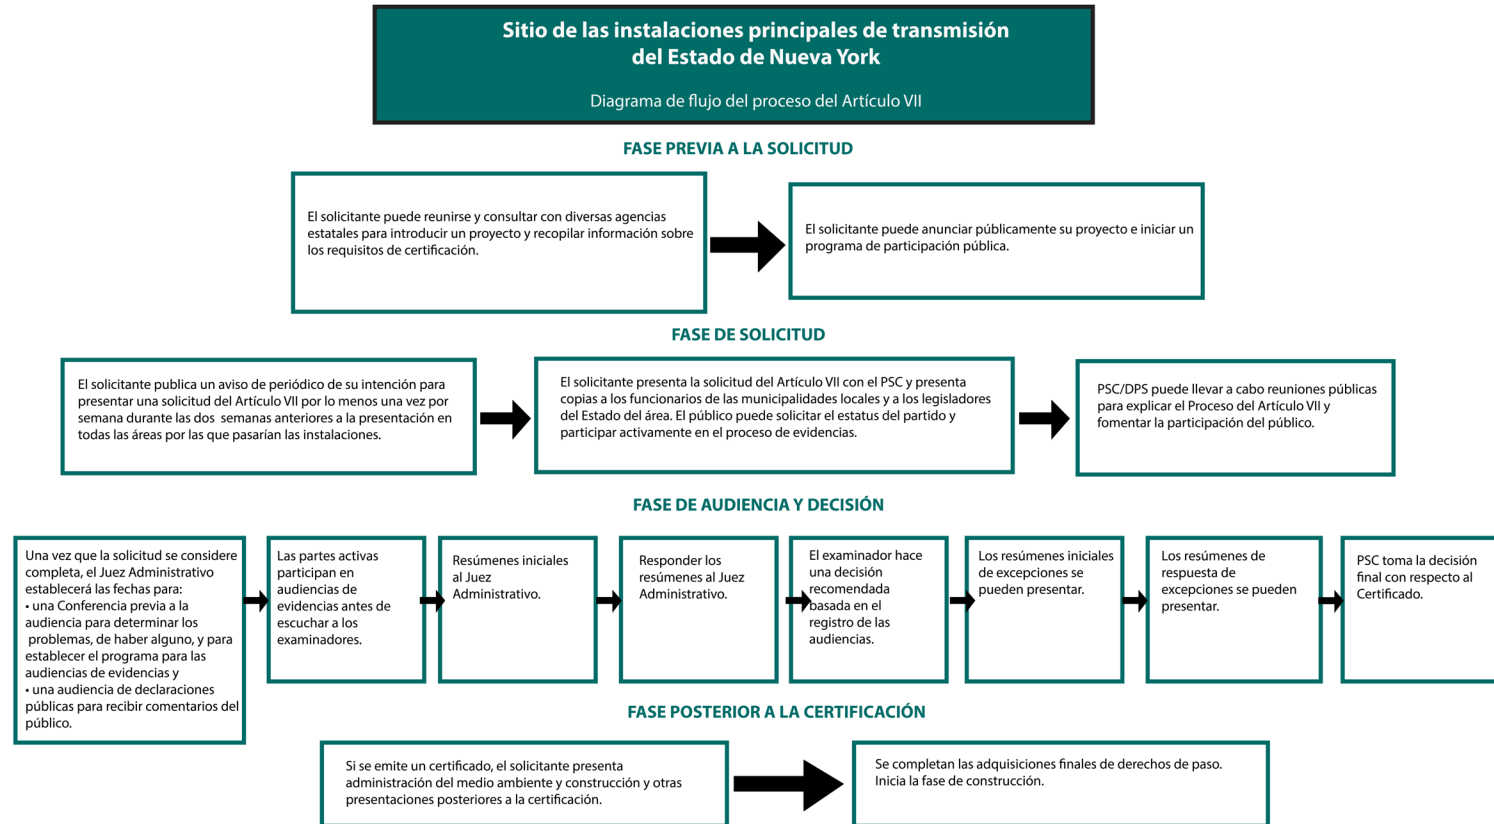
Sitio de las instalaciones principales de transmisión del Estado de Nueva York

Diagrama de flujo del proceso del Artículo VII

FASE PREVIA A LA SOLICITUD

El solicitante puede reunirse y consultar con diversas agencias estatales para introducir un proyecto y recopilar información sobre los requisitos de certificación.

El solicitante puede anunciar públicamente su proyecto e iniciar un programa de participación pública.

FASE DE SOLICITUD

El solicitante publica un aviso de periódico de su intención para presentar una solicitud del Artículo VII por lo menos una vez por semana durante las dos semanas anteriores a la presentación en todas las áreas por las que pasarían las instalaciones.

El solicitante presenta la solicitud del Artículo VII con el PSC y presenta copias a los funcionarios de las municipalidades locales y a los legisladores del Estado del área. El público puede solicitar el estatus del partido y participar activamente en el proceso de evidencias.

PSC/DPS puede llevar a cabo reuniones públicas para explicar el Proceso del Artículo VII y fomentar la participación del público.

FASE DE AUDIENCIA Y DECISIÓN

Una vez que la solicitud se considere completa, el Juez Administrativo establecerá las fechas para:
• una Conferencia previa a la audiencia para determinar los problemas, de haber alguno, y para establecer el programa para las audiencias de evidencias y
• una audiencia de declaraciones públicas para recibir comentarios del público.

Las partes activas participan en audiencias de evidencias antes de escuchar a los examinadores.

Resúmenes iniciales al Juez Administrativo.

Responder los resúmenes al Juez Administrativo.

El examinador hace una decisión recomendada basada en el registro de las audiencias.

Los resúmenes iniciales de excepciones se pueden presentar.

Los resúmenes de respuesta de excepciones se pueden presentar.

PSC toma la decisión final con respecto al Certificado.

FASE POSTERIOR A LA CERTIFICACIÓN

Si se emite un certificado, el solicitante presenta administración del medio ambiente y construcción y otras presentaciones posteriores a la certificación.

Se completan las adquisiciones finales de derechos de paso. Inicia la fase de construcción.